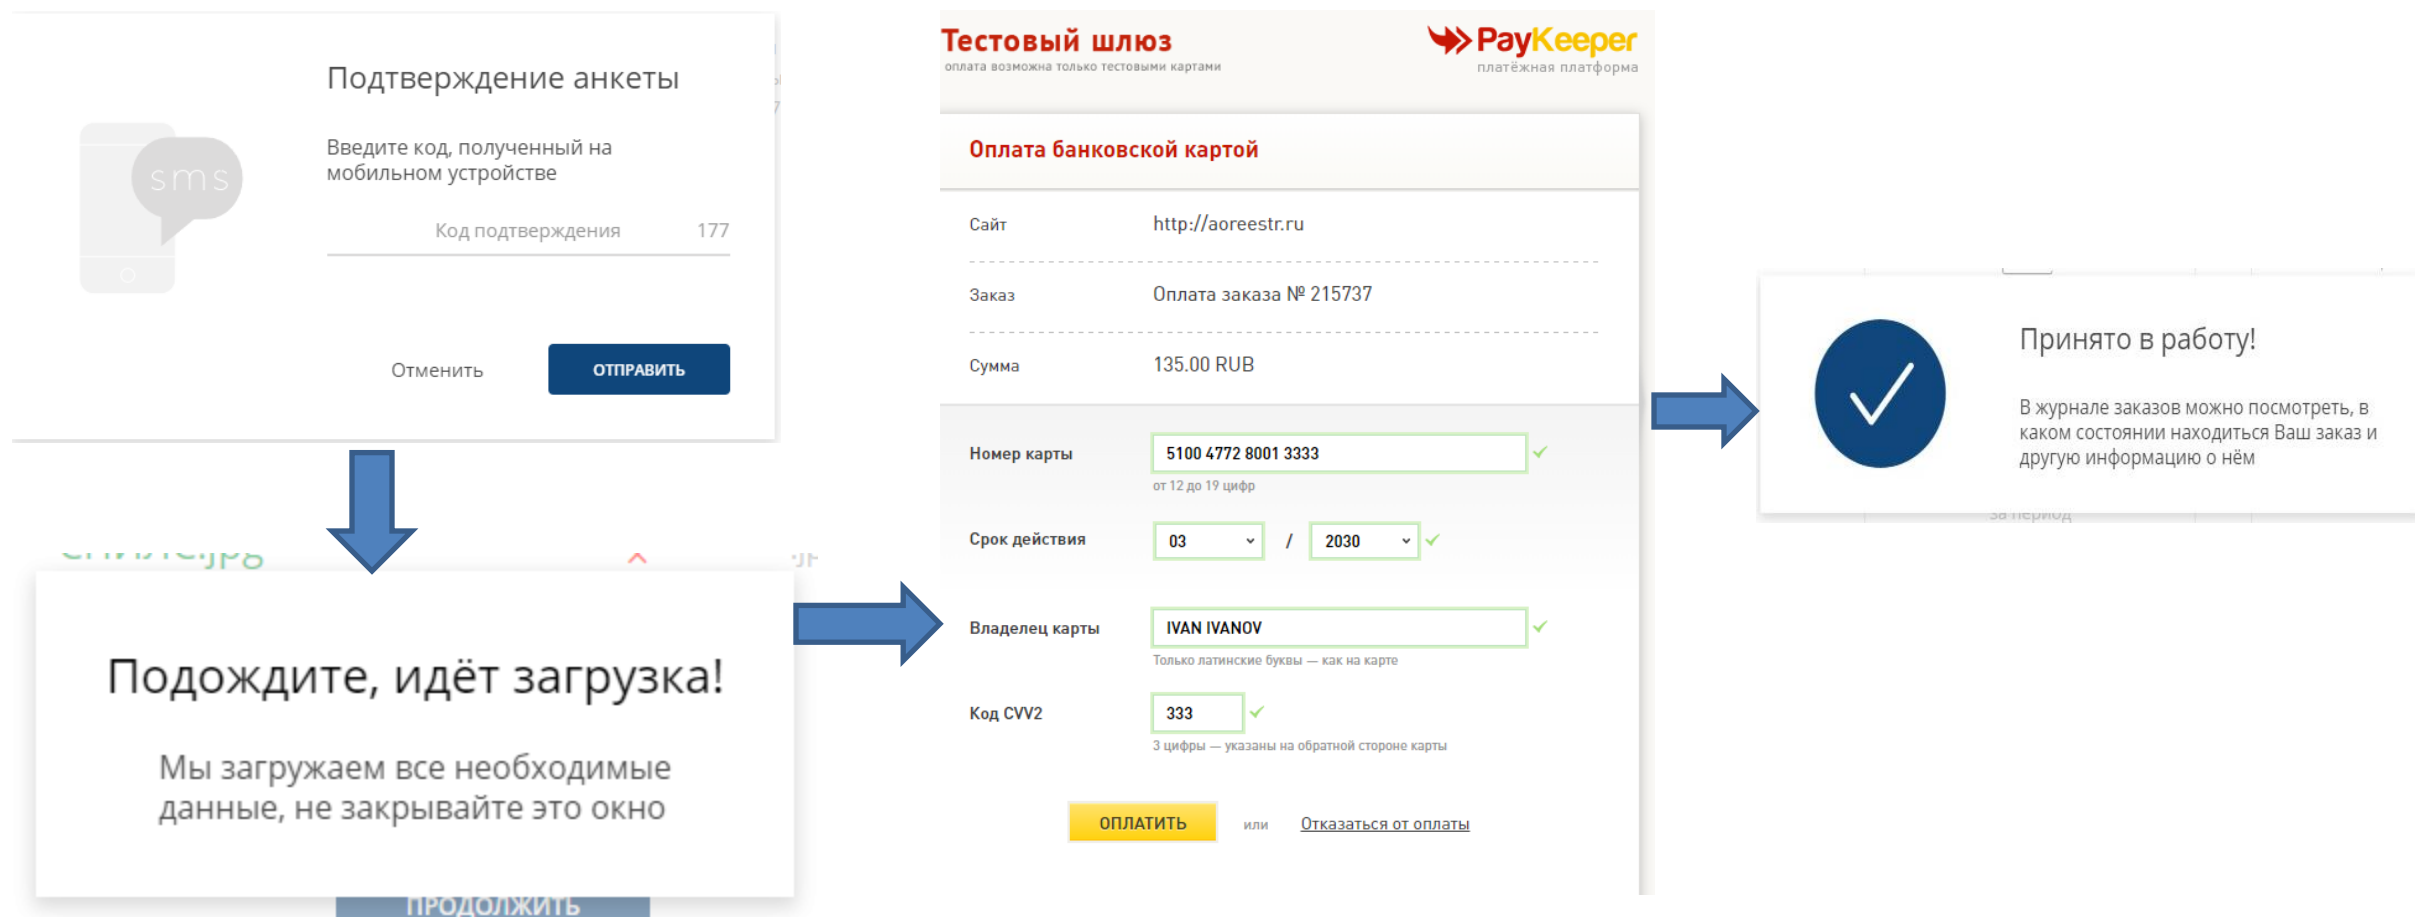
Подтверждение анкеты

sms

Введите код, полученный на мобильном устройстве

Код подтверждения 177

Отменить ОТПРАВИТЬ

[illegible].jpg

Подождите, идёт загрузка!

Мы загружаем все необходимые данные, не закрывайте это окно

ПРОДОЛЖИТЬ

Тестовый шлюз
оплата возможна только тестовыми картами

PayKeeper
платёжная платформа

Оплата банковской картой

| Сайт | http://aoreestr.ru |
|---|---|
| Заказ | Оплата заказа № 215737 |
| Сумма | 135.00 RUB |

Номер карты 5100 4772 8001 3333
от 12 до 19 цифр

Срок действия 03 / 2030

Владелец карты IVAN IVANOV
Только латинские буквы — как на карте

Код CVV2 333
3 цифры — указаны на обратной стороне карты

ОПЛАТИТЬ или Отказаться от оплаты

Принято в работу!

В журнале заказов можно посмотреть, в каком состоянии находиться Ваш заказ и другую информацию о нём

за период